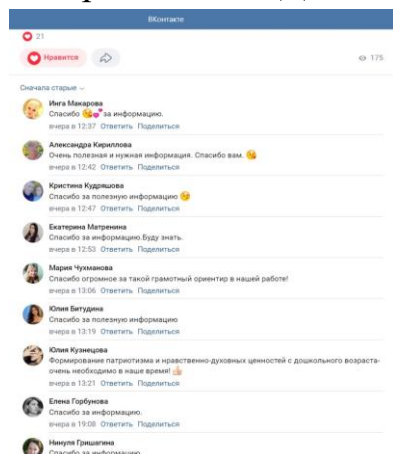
ВКонтакте

21

Нравится

175

Сначала старые

Инга Макарова
Спасибо за информацию.
вчера в 12:37 Ответить Поделиться

Александра Кириллова
Очень полезная и нужная информация. Спасибо вам.
вчера в 12:42 Ответить Поделиться

Кристина Кудряшова
Спасибо за полезную информацию
вчера в 12:47 Ответить Поделиться

Екатерина Матренина
Спасибо за информацию.Буду знать.
вчера в 12:53 Ответить Поделиться

Мария Чухманова
Спасибо огромное за такой грамотный ориентир в нашей работе!
вчера в 13:06 Ответить Поделиться

Юлия Битудина
Спасибо за полезную информацию
вчера в 13:19 Ответить Поделиться

Юлия Кузнецова
Формирование патриотизма и нравственно-духовных ценностей с дошкольного возраста-очень необходимо в наше время!
вчера в 13:21 Ответить Поделиться

Елена Горбунова
Спасибо за информацию.
вчера в 19:08 Ответить Поделиться

Нинуля Гришагина
Спасибо за информацию.